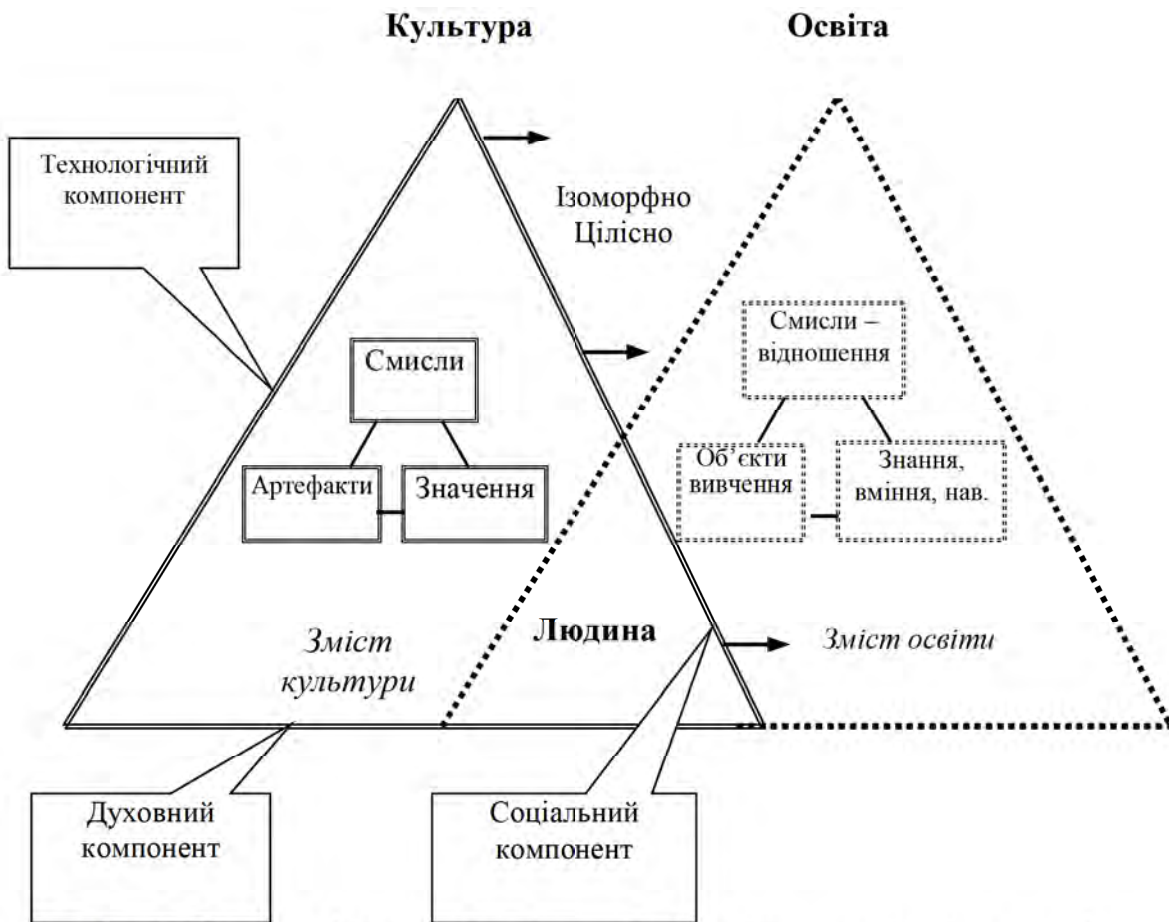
Культура

Освіта

Технологічний компонент

Ізоморфно Цілісно

Смисли

Смисли – відношення

Артефакти

Значення

Об'єкти вивчення

Знання, вміння, нав.

Зміст культури

Людина

Зміст освіти

Духовний компонент

Соціальний компонент